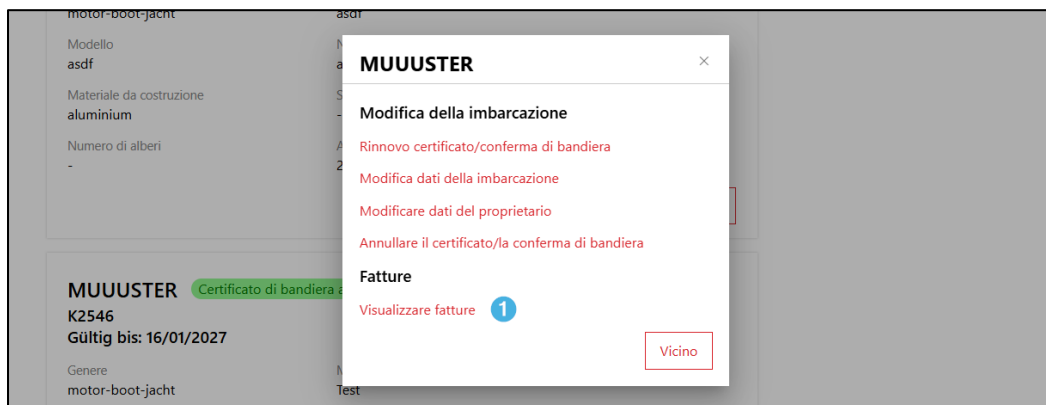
motor-boot-jacht
asdf

Modello
asdf

Materiale da costruzione
aluminium

Numero di alberi
-

MUUUSTER

Modifica della imbarcazione

Rinnovo certificato/conferma di bandiera

Modifica dati della imbarcazione

Modificare dati del proprietario

Annullare il certificato/la conferma di bandiera

Fatture

Visualizzare fatture 1

Vicino

MUUUSTER Certificato di bandiera a
K2546
Gültig bis: 16/01/2027

Genere
motor-boot-jacht

Test